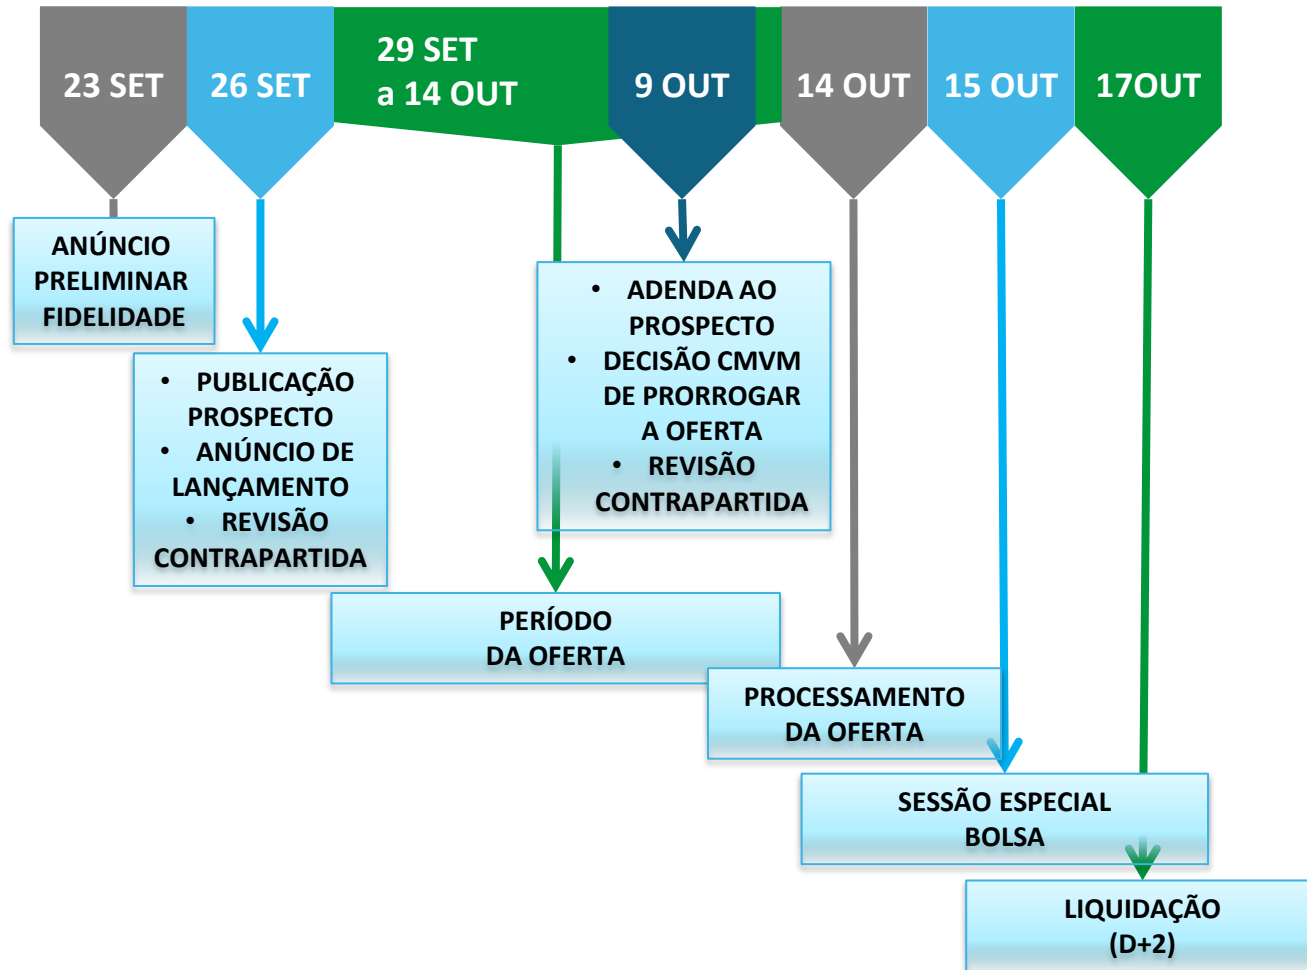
23 SET

26 SET

29 SET a 14 OUT

9 OUT

14 OUT

15 OUT

17OUT

ANÚNCIO PRELIMINAR FIDELIDADE

• PUBLICAÇÃO PROSPECTO
• ANÚNCIO DE LANÇAMENTO
• REVISÃO CONTRAPARTIDA

• ADENDA AO PROSPECTO
• DECISÃO CMVM DE PRORROGAR A OFERTA
• REVISÃO CONTRAPARTIDA

PERÍODO DA OFERTA

PROCESSAMENTO DA OFERTA

SESSÃO ESPECIAL BOLSA

LIQUIDAÇÃO (D+2)